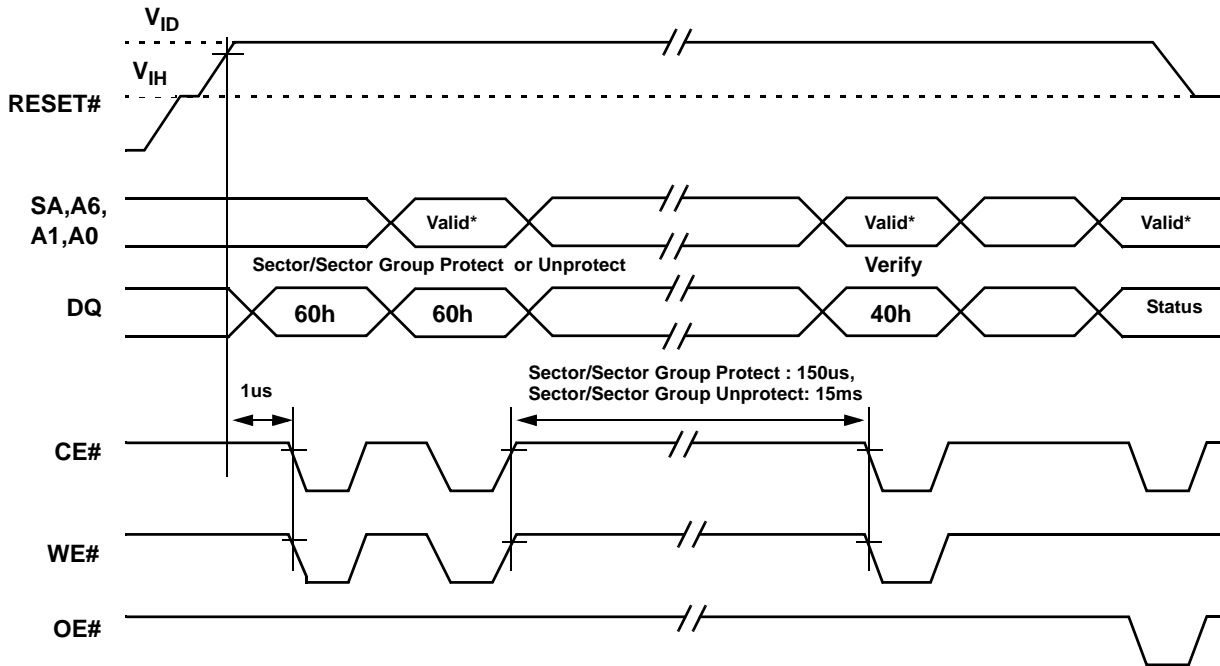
$V_{ID}$

$V_{IH}$

RESET#

SA,A6,
A1,A0

Valid*

Valid*

Valid*

Sector/Sector Group Protect or Unprotect

Verify

DQ

60h

60h

40h

Status

Sector/Sector Group Protect : 150us,
Sector/Sector Group Unprotect: 15ms

1us

CE#

WE#

OE#